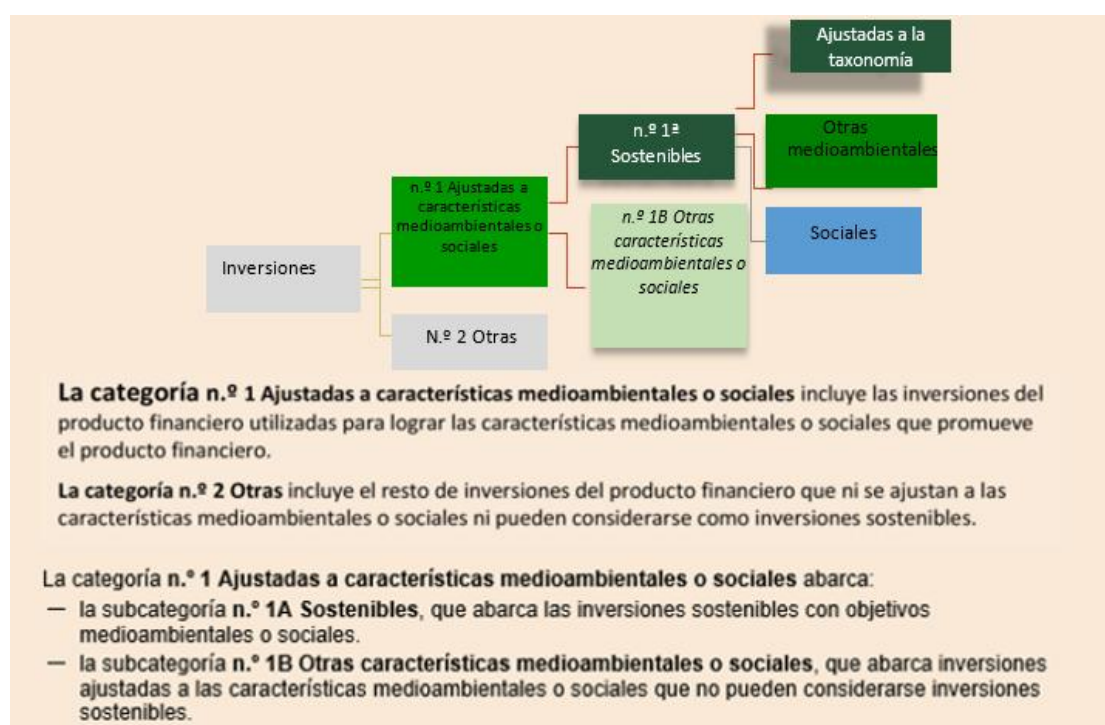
Ajustadas a la taxonomía

n.º 1ª Sostenibles

Otras medioambientales

n.º 1 Ajustadas a características medioambientales o sociales

n.º 1B Otras características medioambientales o sociales

Sociales

Inversiones

N.º 2 Otras

La categoría n.º 1 Ajustadas a características medioambientales o sociales incluye las inversiones del producto financiero utilizadas para lograr las características medioambientales o sociales que promueve el producto financiero.

La categoría n.º 2 Otras incluye el resto de inversiones del producto financiero que ni se ajustan a las características medioambientales o sociales ni pueden considerarse como inversiones sostenibles.

La categoría n.º 1 Ajustadas a características medioambientales o sociales abarca:
— la subcategoría n.º 1A Sostenibles, que abarca las inversiones sostenibles con objetivos medioambientales o sociales.
— la subcategoría n.º 1B Otras características medioambientales o sociales, que abarca inversiones ajustadas a las características medioambientales o sociales que no pueden considerarse inversiones sostenibles.